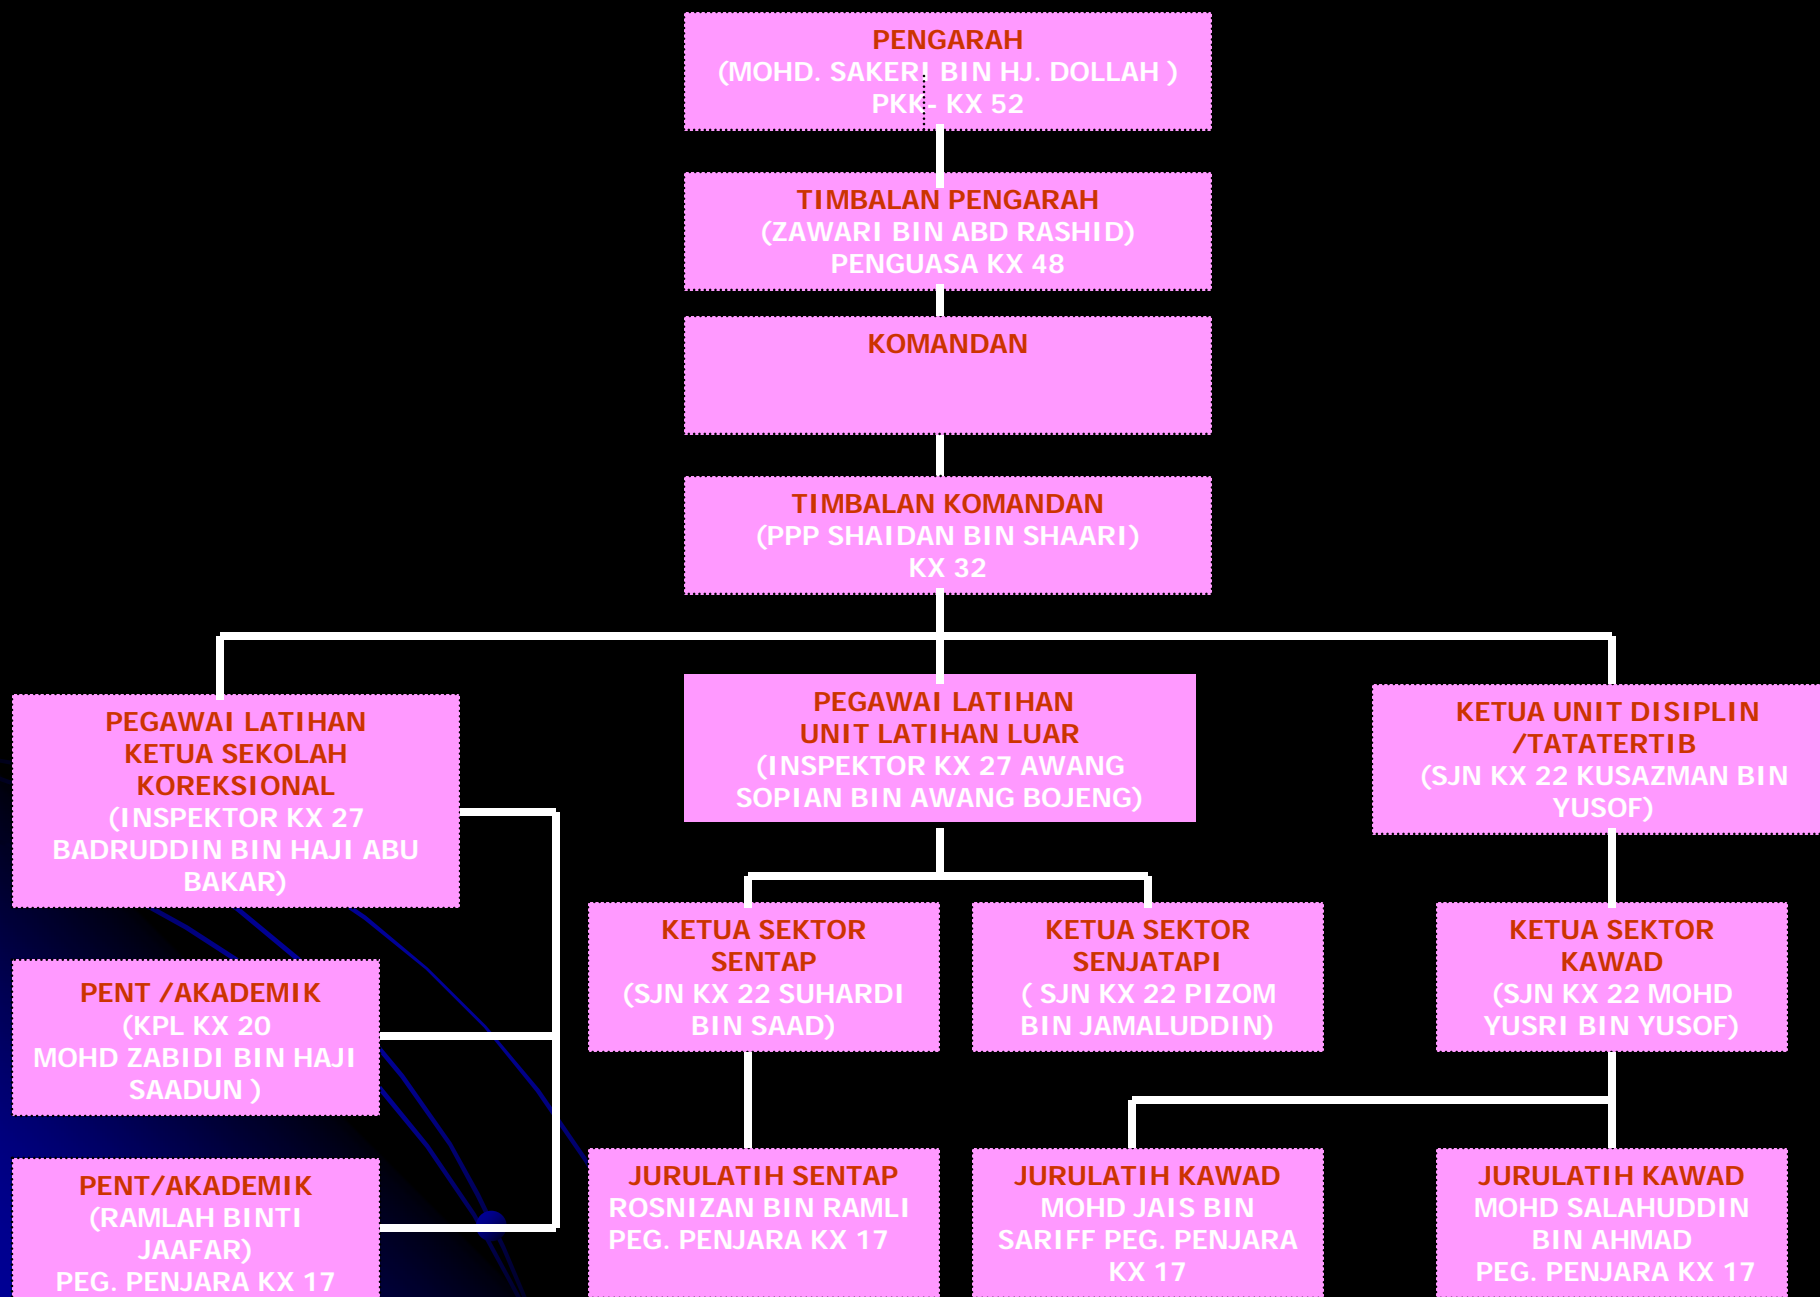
PENGARAH
(MOHD. SAKERI BIN HJ. DOLLAH )
PKK- KX 52

TIMBALAN PENGARAH
(ZAWARI BIN ABD RASHID)
PENGUASA KX 48

KOMANDAN

TIMBALAN KOMANDAN
(PPP SHAIDAN BIN SHAARI)
KX 32

PEGAWAI LATIHAN
KETUA SEKOLAH
KOREKSIONAL
(INSPEKTOR KX 27
BADRUDDIN BIN HAJI ABU
BAKAR)

PEGAWAI LATIHAN
UNIT LATIHAN LUAR
(INSPEKTOR KX 27 AWANG
SOPIAN BIN AWANG BOJENG)

KETUA UNIT DISIPLIN
/TATATERTIB
(SJN KX 22 KUSAZMAN BIN
YUSOF)

PENT /AKADEMIK
(KPL KX 20
MOHD ZABIDI BIN HAJI
SAADUN )

KETUA SEKTOR
SENTAP
(SJN KX 22 SUHARDI
BIN SAAD)

KETUA SEKTOR
SENJATAPI
( SJN KX 22 PIZOM
BIN JAMALUDDIN)

KETUA SEKTOR
KAWAD
(SJN KX 22 MOHD
YUSRI BIN YUSOF)

PENT/AKADEMIK
(RAMLAH BINTI
JAAFAR)
PEG. PENJARA KX 17

JURULATIH SENTAP
ROSNIZAN BIN RAMLI
PEG. PENJARA KX 17

JURULATIH KAWAD
MOHD JAIS BIN
SARIFF PEG. PENJARA
KX 17

JURULATIH KAWAD
MOHD SALAHUDDIN
BIN AHMAD
PEG. PENJARA KX 17